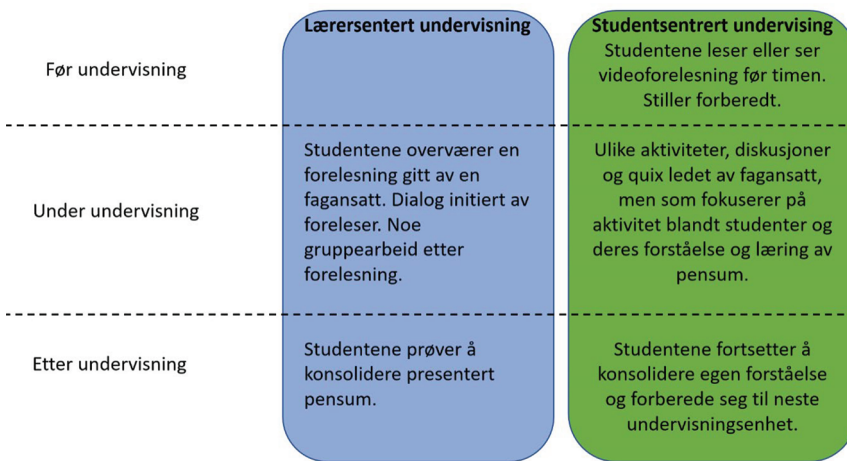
| | Lærersentert undervisning | Studentsentrert undervising |
|---|---|---|
| Før undervisning | | Studentene leser eller ser videoforelesning før timen. Stiller forberedt. |
| Under undervisning | Studentene overværer en forelesning gitt av en fagansatt. Dialog initiert av foreleser. Noe gruppearbeid etter forelesning. | Ulike aktiviteter, diskusjoner og quix ledet av fagansatt, men som fokuserer på aktivitet blandt studenter og deres forståelse og læring av pensum. |
| Etter undervisning | Studentene prøver å konsolidere presentert pensum. | Studentene fortsetter å konsolidere egen forståelse og forberede seg til neste undervisningsenhet. |